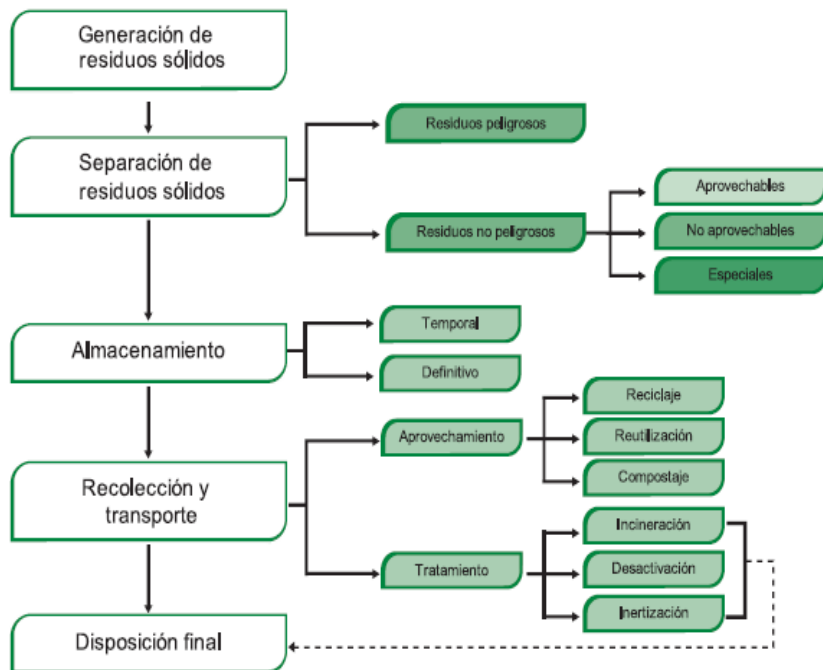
Generación de residuos sólidos

Separación de residuos sólidos

Residuos peligrosos

Residuos no peligrosos

Aprovechables

No aprovechables

Especiales

Almacenamiento

Temporal

Definitivo

Recolección y transporte

Aprovechamiento

Reciclaje

Reutilización

Compostaje

Tratamiento

Incineración

Desactivación

Inertización

Disposición final